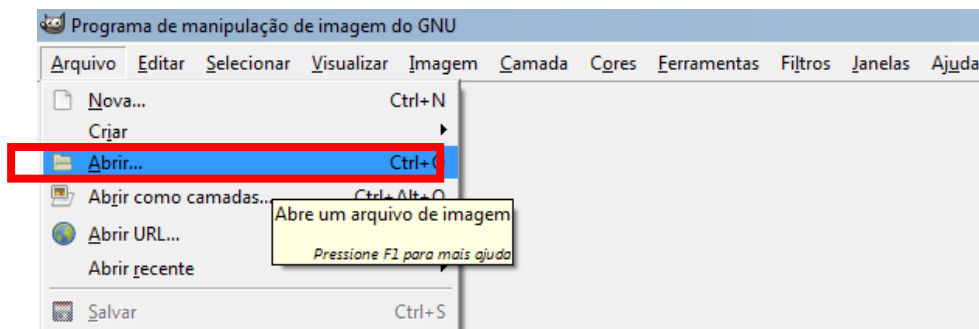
Programa de manipulação de imagem do GNU

Arquivo Editar Selecionar Visualizar Imagem Camada Cores Ferramentas Filtros Janelas Ajuda

Nova... Ctrl+N
Criar
Abrir... Ctrl+O
Abrir como camadas... Ctrl+Alt+O
Abrir URL...
Abrir recente
Salvar Ctrl+S

Abre um arquivo de imagem
Pressione F1 para mais ajuda